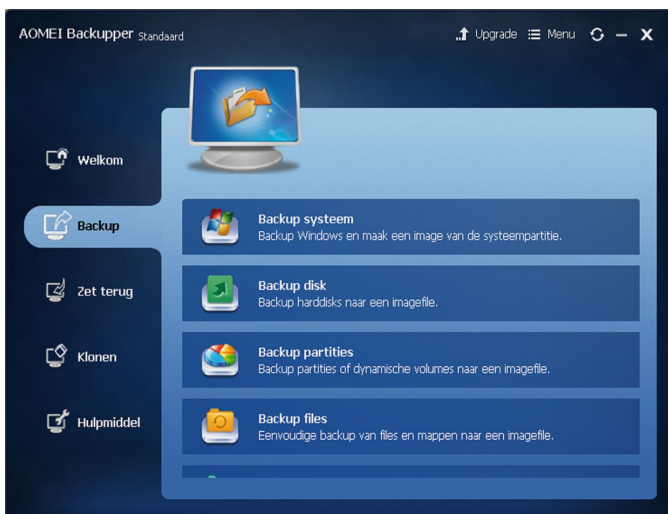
AOMEI Backupper Standaard

Upgrade Menu

Welkom

Backup

Zet terug

Klonen

Hulpmiddel

Backup systeem
Backup Windows en maak een image van de systeempartitie.

Backup disk
Backup harddisks naar een imagefile.

Backup partities
Backup partities of dynamische volumes naar een imagefile.

Backup files
Eenvoudige backup van files en mappen naar een imagefile.